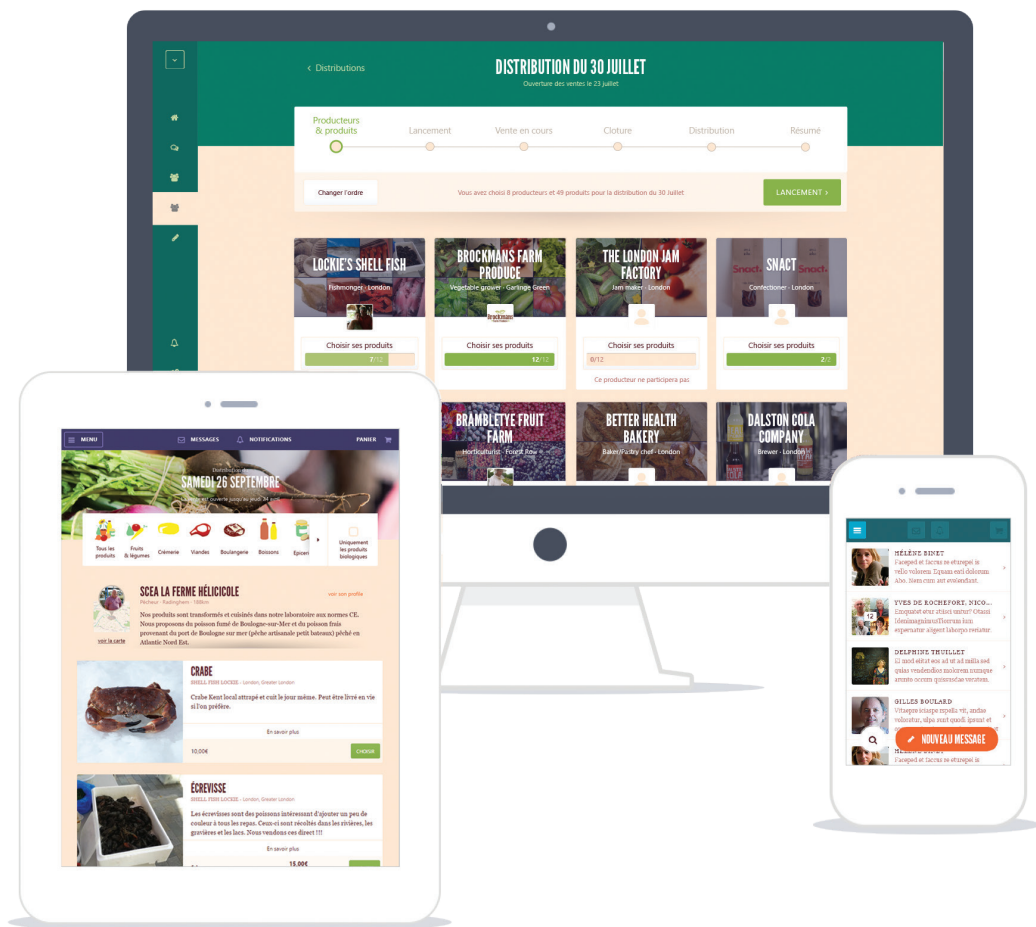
‹ Distributions

DISTRIBUTION DU 30 JUILLET

Ouverture des ventes le 23 juillet

Producteurs & produits
Lancement
Vente en cours
Cloture
Distribution
Résumé

Changer l'ordre

Vous avez choisi 8 producteurs et 49 produits pour la distribution du 30 Juillet

LANCEMENT ›

LOCKIE'S SHELL FISH
Fishmonger - London
Choisir ses produits
7/12

BROCKMANS FARM PRODUCE
Vegetable grower - Garlinge Green
Choisir ses produits
12/12

THE LONDON JAM FACTORY
Jam maker - London
Choisir ses produits
0/12
Ce producteur ne participera pas

SNACT
Confectioner - London
Choisir ses produits
2/2

BRAMBLETYE FRUIT FARM
Horticulturist - Forest Row

BETTER HEALTH BAKERY
Baker/Pastry chef - London

DALSTON COLA COMPANY
Brewer - London

MENU
MESSAGES
NOTIFICATIONS
PANIER

SAMEDI 26 SEPTEMBRE

Tous les produits
Fruits & légumes
Crèmerie
Viandes
Boulangerie
Boissons
Epicerie
Uniquement les produits biologiques

SCEA LA FERME HÉLICICOLE
Pêcheur - Radinghem - 1888km
voir son profile
voir la carte

Nos produits sont transformés et cuisinés dans notre laboratoire aux normes CE. Nous proposons du poisson fumé de Boulogne-sur-Mer et du poisson frais provenant du port de Boulogne sur mer (pêche artisanale petit bateaux) pêché en Atlantic Nord Est.

CRABE
SHELL FISH LOCKIE - London, Greater London
Crabe Kent local attrapé et cuit le jour même. Peut être livré en vie si l'on préfère.
En savoir plus
10,00€
CHOISIR

ÉCREVISSE
SHELL FISH LOCKIE - London, Greater London
Les écrevisses sont des poissons intéressant d'ajouter un peu de couleur à tous les repas. Ceux-ci sont récoltés dans les rivières, les gravières et les lacs. Nous vendons ces direct !!
En savoir plus
15,00€

HÉLÈNE BINET
Faceped et faccus re etiraepei is vello volorem Epsam earl doloraam Abo. Nam eum ast eveleandunt.

YVES DE ROCHEFORT, NICO...
Emquatet etur atiisci untur? Otassi ldemiaagimudTorrum hun aspernatur atigent laborpo revlator.

DELPHINE THUILLET
El mod elitat eos ad ut ad nulla sed quias vendendios molorem nonaque arcoste occum quosoedae veratem.

GILLES BOULARD
Vitaepre icatpe mpella vit, andas voloratur, sipe sunt quodi ipsunt et

NOUVEAU MESSAGE

HÉLÈNE BINET
Faceped et faccus re etiraepei is